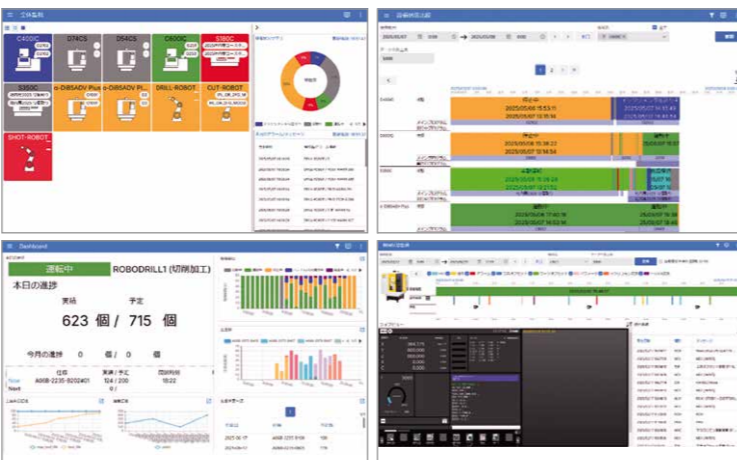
全体監視

C400C

D74CS

D54CS

C600C

S180C

S350C

α-DiB5ADV Plus

α-DiB5ADV Pl...

DRILL-ROBOT

CUT-ROBOT

SHOT-ROBOT

設備稼働実績

2025/05/07

2025/05/08

1

2

3

2025/05/06 15:53:11

2025/05/07 10:18:54

2025/05/06 15:38:22

2025/05/07 10:18:54

2025/05/06 15:18:24

2025/05/07 10:18:54

2025/05/06 17:40:16

2025/05/07 10:18:54

Dashboard

運転中

ROBODRILL1 (切削加工)

本日の進捗

実績

予定

623 個 / 715 個

今月の進捗

0 個 / 0 個

Now

Next

A66B-2235-B202#01

124 / 200

19:22

MNS記録

稼働率